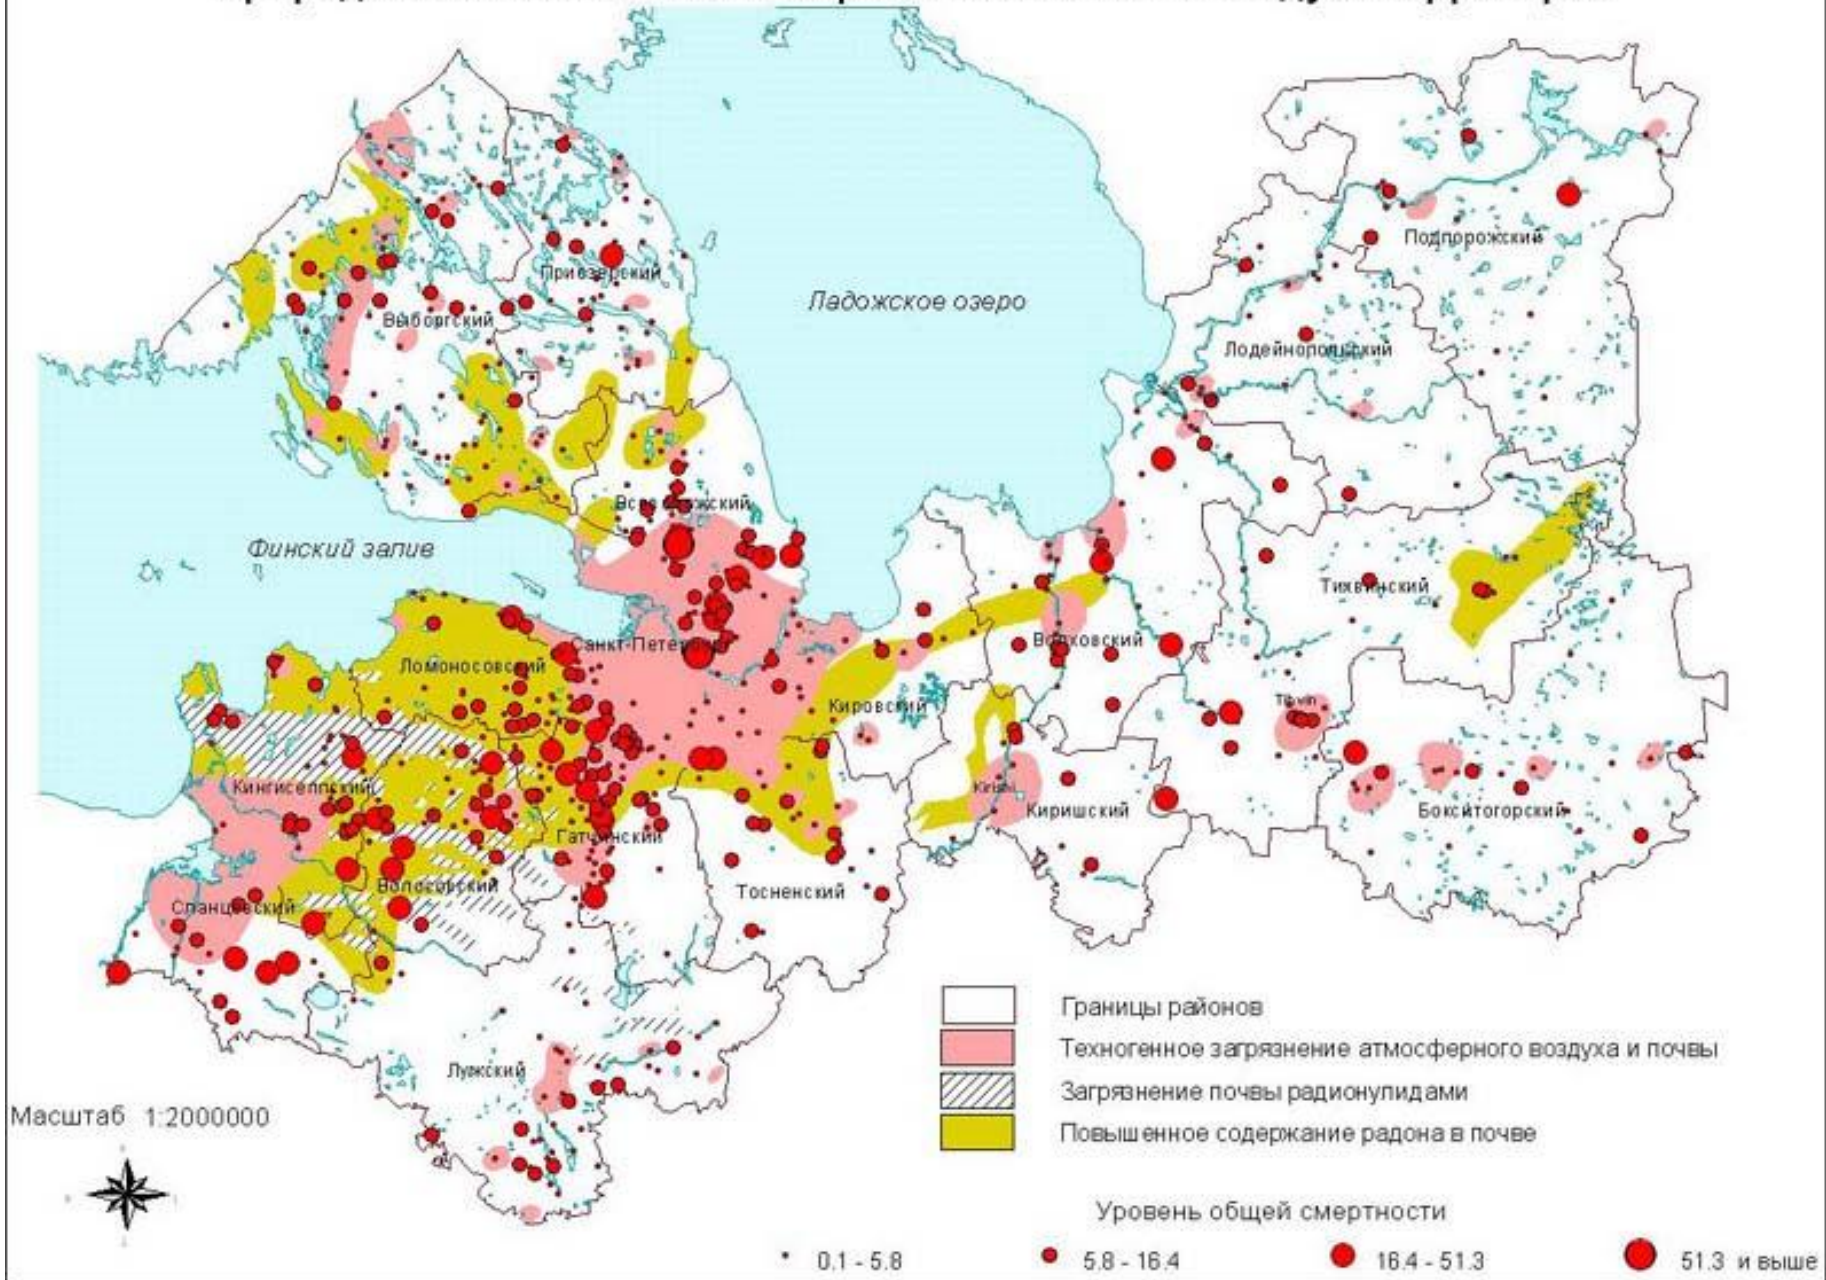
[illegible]

Приозерский

Ладожское озеро

Подпорожский

Выборгский

Лодейнопольский

Всеволожский

Финский залив

Тихвинский

Санкт-Петербург

Волховский

Ломоносовский

Кировский

Тихвин

Кингисеппский

Кириши

Киришский

Бокситогорский

Гатчинский

Волосовский

Тосненский

Сланцевский

Лужский

Масштаб 1:2000000

Границы районов

Техногенное загрязнение атмосферного воздуха и почвы

Загрязнение почвы радионулидами

Повышенное содержание радона в почве

Уровень общей смертности

0.1 - 5.8

5.8 - 16.4

16.4 - 51.3

51.3 и выше